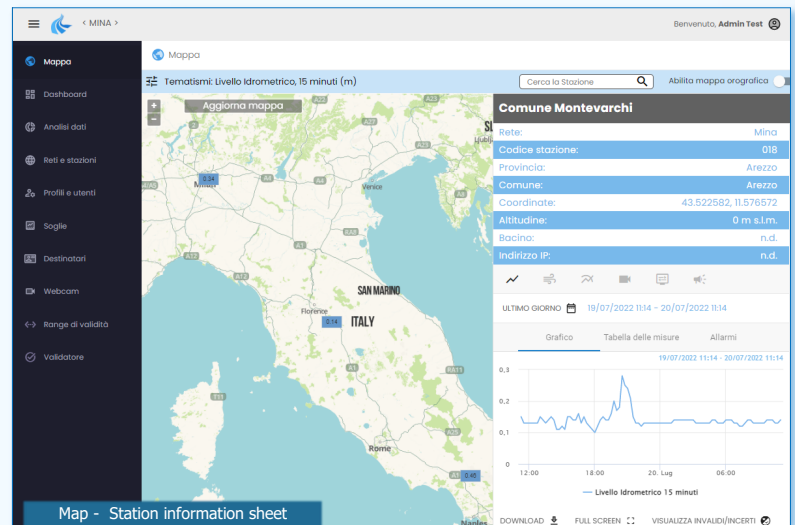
< MINA >

Benvenuto, Admin Test

Mappa
Dashboard
Analisi dati
Reti e stazioni
Profili e utenti
Soglie
Destinatari
Webcam
Range di validità
Validatore

Mappa

Tematismi: Livello Idrometrico, 15 minuti (m)

Cerca la Stazione

Abilita mappa orografica

Aggiorna mappa

0.34
Milano
Venice
SAN MARINO
Florence
0.14
ITALY
Rome
0.45

Comune Montevarchi

| | |
|---|---|
| Rete: | Mina |
| Codice stazione: | 018 |
| Provincia: | Arezzo |
| Comune: | Arezzo |
| Coordinate: | 43.522582, 11.576572 |
| Altitudine: | 0 m s.l.m. |
| Bacino: | n.d. |
| Indirizzo IP: | n.d. |

ULTIMO GIORNO 19/07/2022 11:14 - 20/07/2022 11:14

Grafico
Tabella delle misure
Allarmi

19/07/2022 11:14 - 20/07/2022 11:14

0,3
0,2
0,1
0
12:00
18:00
20. Lug
06:00

Livello Idrometrico 15 minuti

DOWNLOAD
FULL SCREEN
VISUALIZZA INVALIDI/INCERTI

Map - Station information sheet